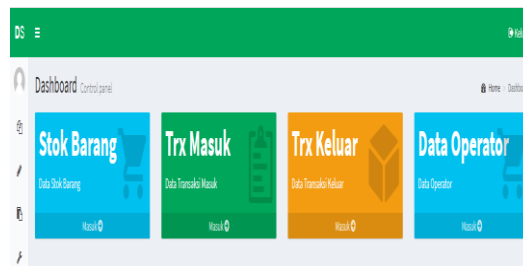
DS ≡

Kel

Dashboard Control panel

Home › Dashbo

Stok Barang

Data Stok Barang

Masuk

Trx Masuk

Data Transaksi Masuk

Masuk

Trx Keluar

Data Transaksi Keluar

Masuk

Data Operator

Data Operator

Masuk